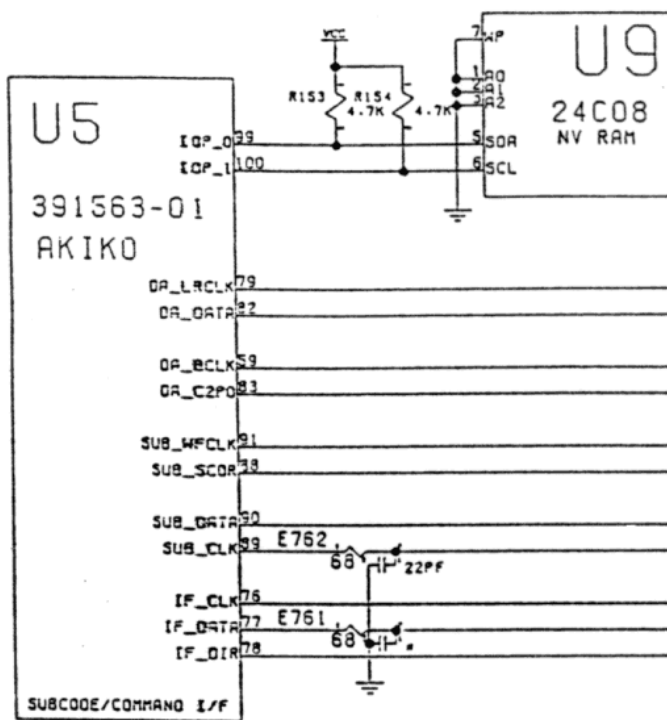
VCC
R153
R154
4.7K
4.7K
7 WP
1 A0
2 A1
3 A2
5 SDA
6 SCL
U9
24C08
NV RAM
U5
IOP_0 99
IOP_1 100
391563-01
AKIKO
DA_LRCLK 79
DA_DATA 82
DA_BCLK 59
DA_C2PO 83
SUB_WFCLK 91
SUB_SCOR 38
SUB_DATA 90
SUB_CLK 39
E762
68
22PF
IF_CLK 76
IF_DATA 77
E761
68
IF_DIR 78
SUBCODE/COMMAND I/F